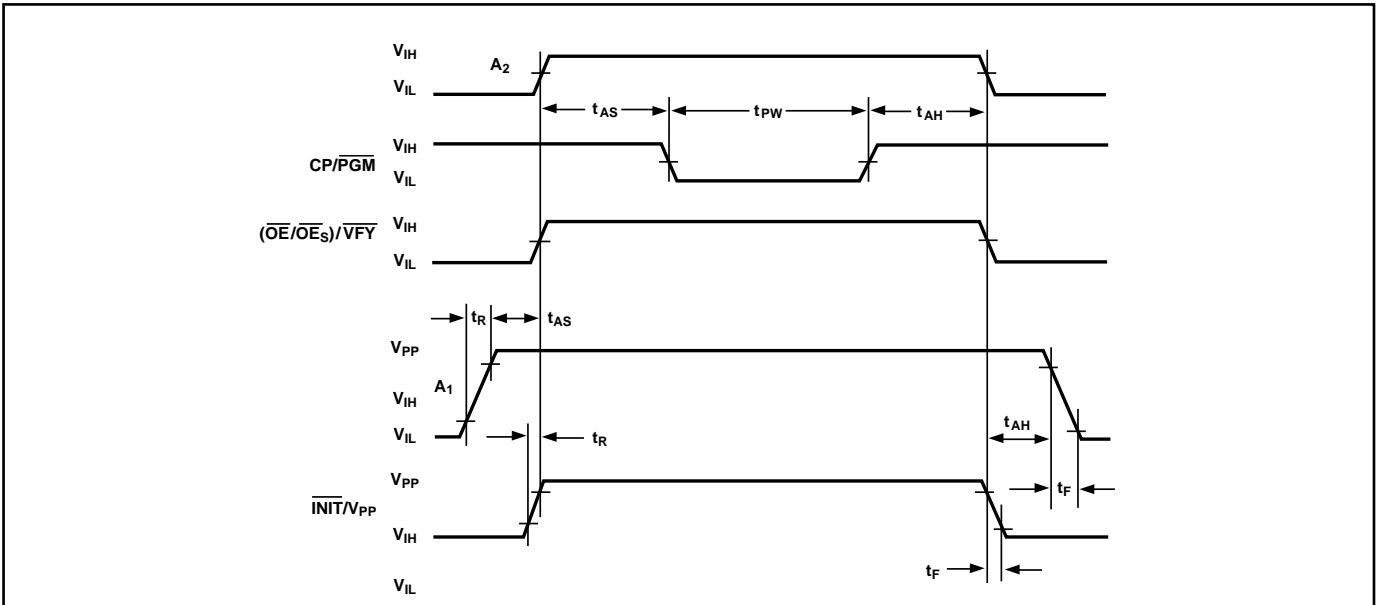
$V_{IH}$
$A_2$
$V_{IL}$
$t_{AS}$
$t_{PW}$
$t_{AH}$
$V_{IH}$
CP/$\overline{PGM}$
$V_{IL}$
($\overline{OE}$/$\overline{OE_S}$)/$\overline{VFY}$
$V_{IH}$
$V_{IL}$
$t_R$
$t_{AS}$
$V_{PP}$
$A_1$
$V_{IH}$
$V_{IL}$
$t_R$
$t_{AH}$
$V_{PP}$
$\overline{INIT}$/$V_{PP}$
$t_F$
$V_{IH}$
$t_F$
$V_{IL}$